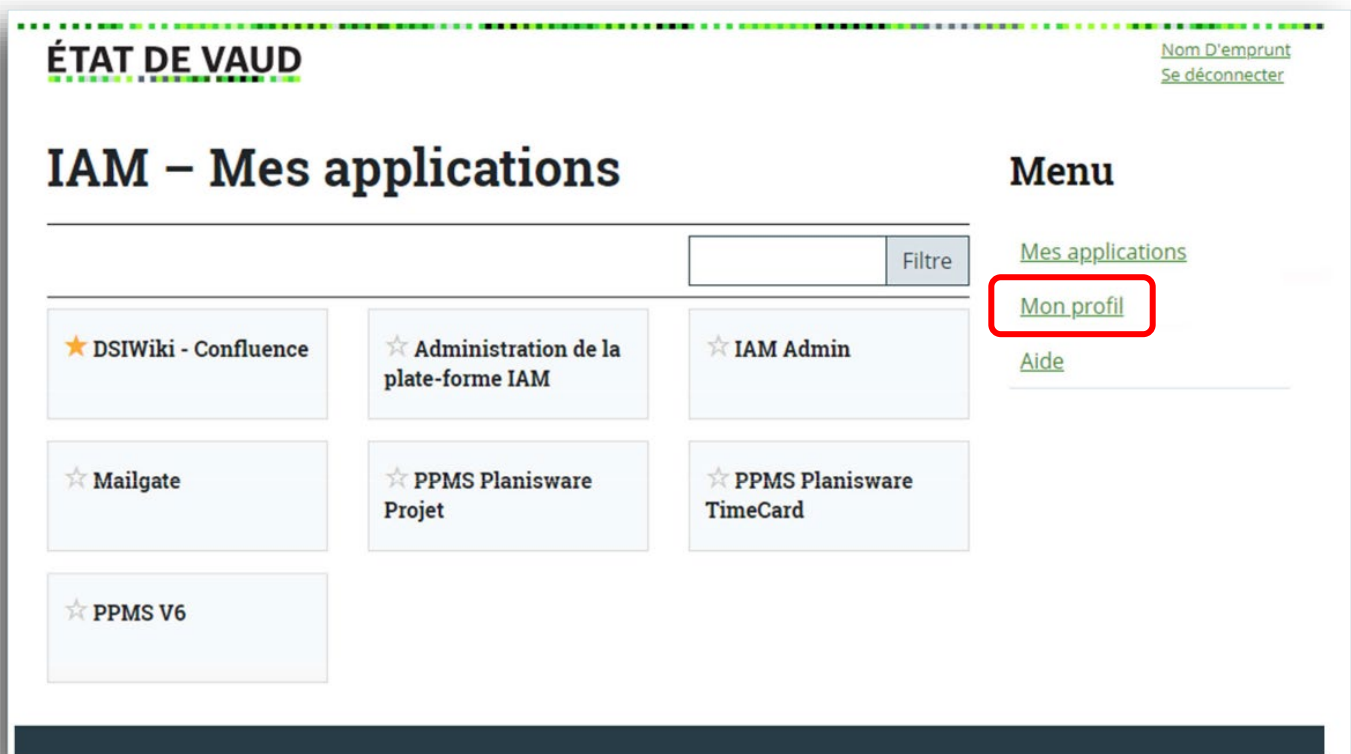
ÉTAT DE VAUD

Nom D'emprunt
Se déconnecter

IAM – Mes applications

Filtre

★ DSIWiki - Confluence

☆ Administration de la plate-forme IAM

☆ IAM Admin

☆ Mailgate

☆ PPMS Planisware Projet

☆ PPMS Planisware TimeCard

☆ PPMS V6

Menu

Mes applications

Mon profil

Aide